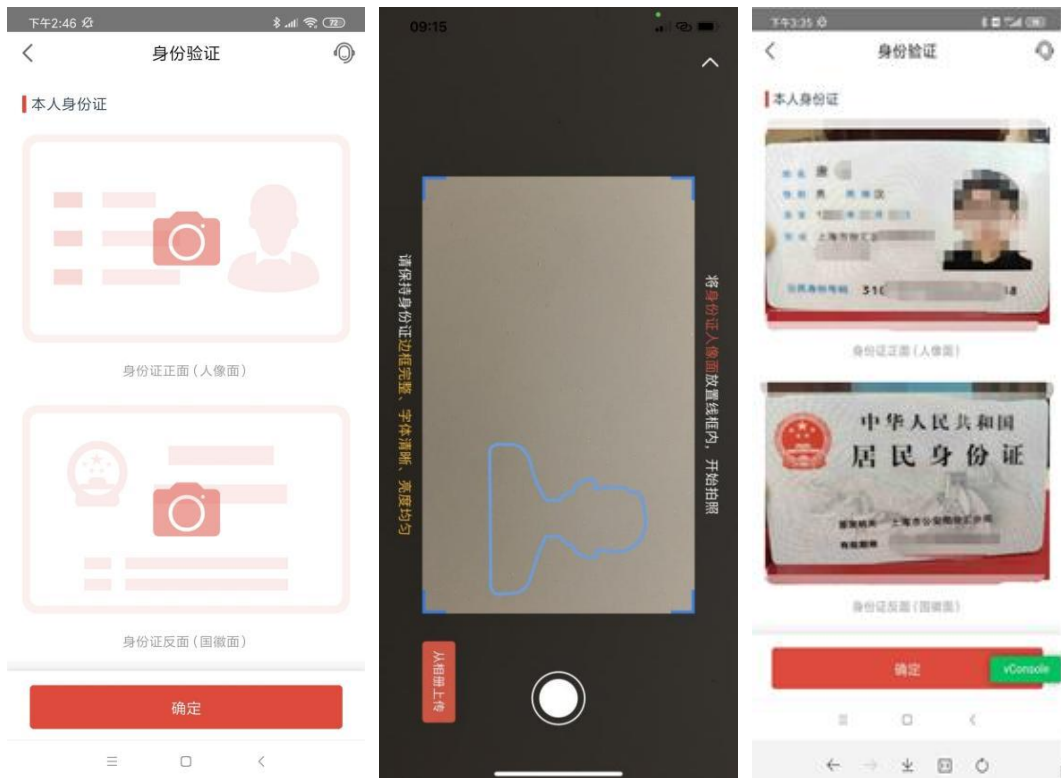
下午2:46

身份验证

本人身份证

身份证正面（人像面）

身份证反面（国徽面）

确定

09:15

请保持身份证边框完整、字体清晰、亮度均匀

将身份证人像面放置线框内，开始拍照

从相册上传

下午3:35

身份验证

本人身份证

姓名 唐
性别 男 民族 汉
出生 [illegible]
住址 上海市徐汇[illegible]
公民身份号码 310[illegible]18

身份证正面（人像面）

中华人民共和国
居民身份证
签发机关 上海市公安局徐汇分局
有效期限 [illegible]

身份证反面（国徽面）

确定

vConsole